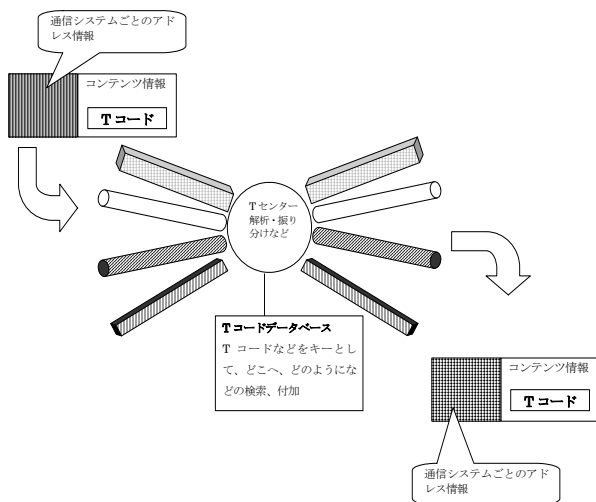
通信システムごとのアドレス情報

コンテンツ情報

Tコード

Tセンター
解析・振り分けなど

Tコードデータベース
T コードなどをキーとして、どこへ、どのようになどの検索、付加

コンテンツ情報

Tコード

通信システムごとのアドレス情報